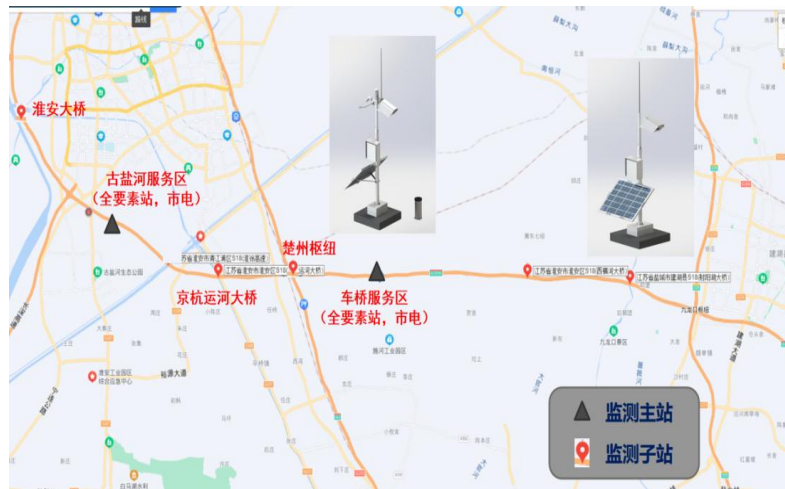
淮安大桥

古盐河服务区
（全要素站，市电）

楚州枢纽

京杭运河大桥

车桥服务区
（全要素站，市电）

监测主站

监测子站

路线

古盐河生态公园

江苏省淮安市淮安区S18运河大桥

江苏省淮安市淮安区S18西横河大桥

江苏省盐城市建湖县S18射阳湖大桥

淮安工业园区

九龙口景区

九龙口村

建湖

淮河工业园区